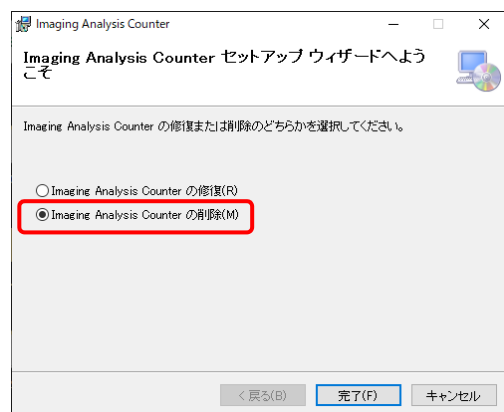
Imaging Analysis Counter

Imaging Analysis Counter セットアップ ウィザードへようこそ

Imaging Analysis Counter の修復または削除のどちらかを選択してください。

Imaging Analysis Counter の修復(R)

Imaging Analysis Counter の削除(M)

< 戻る(B)
完了(F)
キャンセル